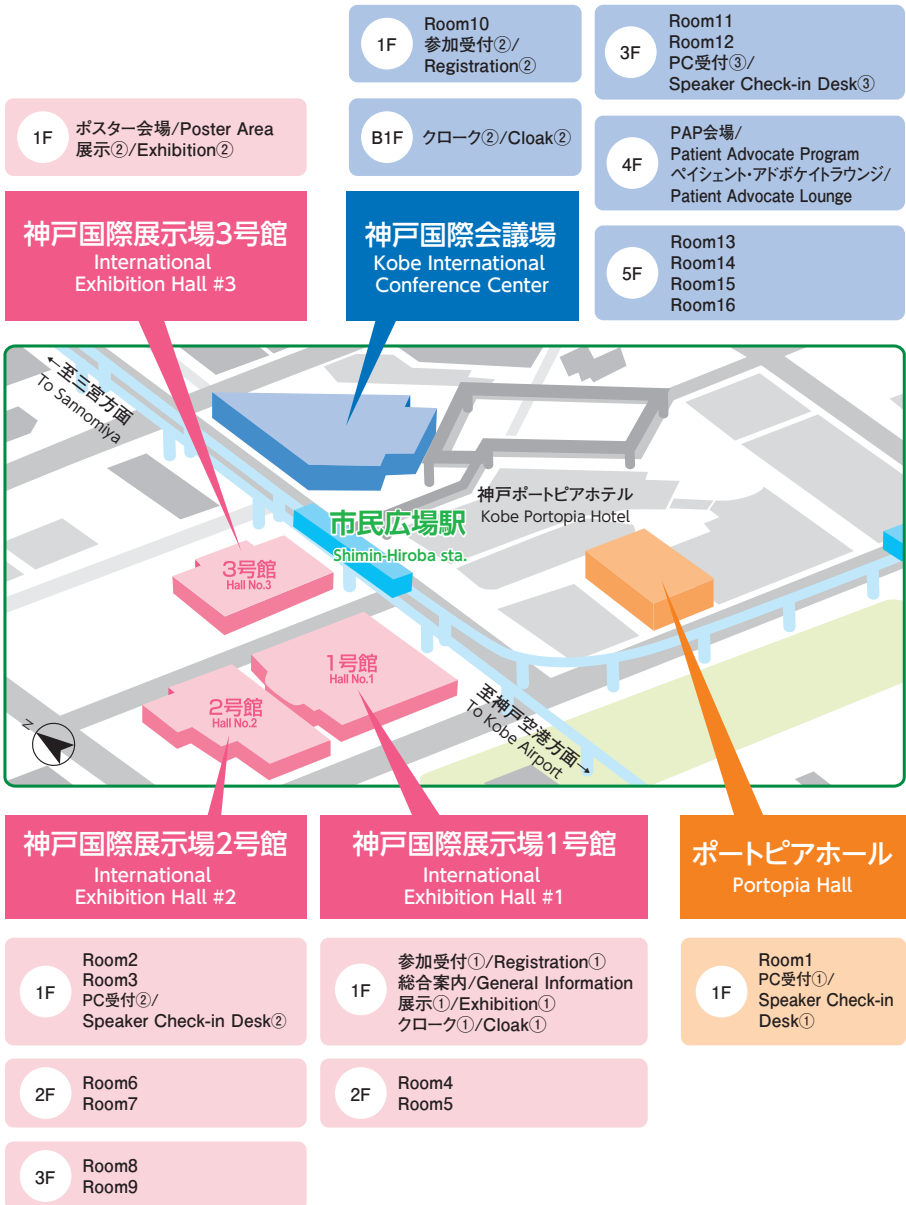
1F
Room10
参加受付②/
Registration②

B1F
クローク②/Cloak②

3F
Room11
Room12
PC受付③/
Speaker Check-in Desk③

4F
PAP会場/
Patient Advocate Program
ペイシェント・アドボケイトラウンジ/
Patient Advocate Lounge

5F
Room13
Room14
Room15
Room16

1F
ポスター会場/Poster Area
展示②/Exhibition②

神戸国際展示場3号館
International
Exhibition Hall #3

神戸国際会議場
Kobe International
Conference Center

←至三宮方面
To Sannomiya

神戸ポートピアホテル
Kobe Portopia Hotel

市民広場駅
Shimin-Hiroba sta.

3号館
Hall No.3

1号館
Hall No.1

2号館
Hall No.2

N

至神戸空港方面→
To Kobe Airport

神戸国際展示場2号館
International
Exhibition Hall #2

神戸国際展示場1号館
International
Exhibition Hall #1

ポートピアホール
Portopia Hall

1F
Room2
Room3
PC受付②/
Speaker Check-in Desk②

1F
参加受付①/Registration①
総合案内/General Information
展示①/Exhibition①
クローク①/Cloak①

1F
Room1
PC受付①/
Speaker Check-in Desk①

2F
Room6
Room7

2F
Room4
Room5

3F
Room8
Room9